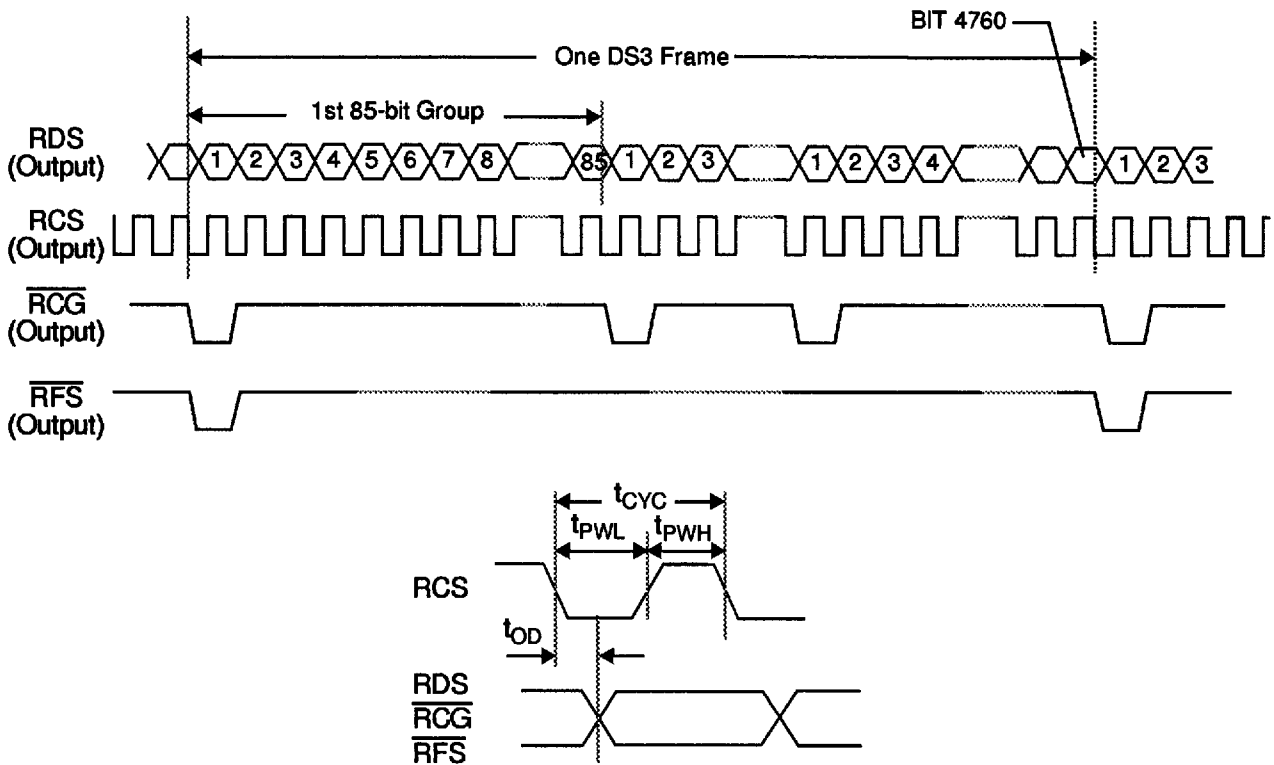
BIT 4760

One DS3 Frame

1st 85-bit Group

RDS (Output)

1 2 3 4 5 6 7 8 85 1 2 3 1 2 3 4 1 2 3

RCS (Output)

$\overline{RCG}$ (Output)

$\overline{RFS}$ (Output)

$t_{CYC}$

$t_{PWL}$

$t_{PWH}$

RCS

$t_{OD}$

RDS
$\overline{RCG}$
$\overline{RFS}$